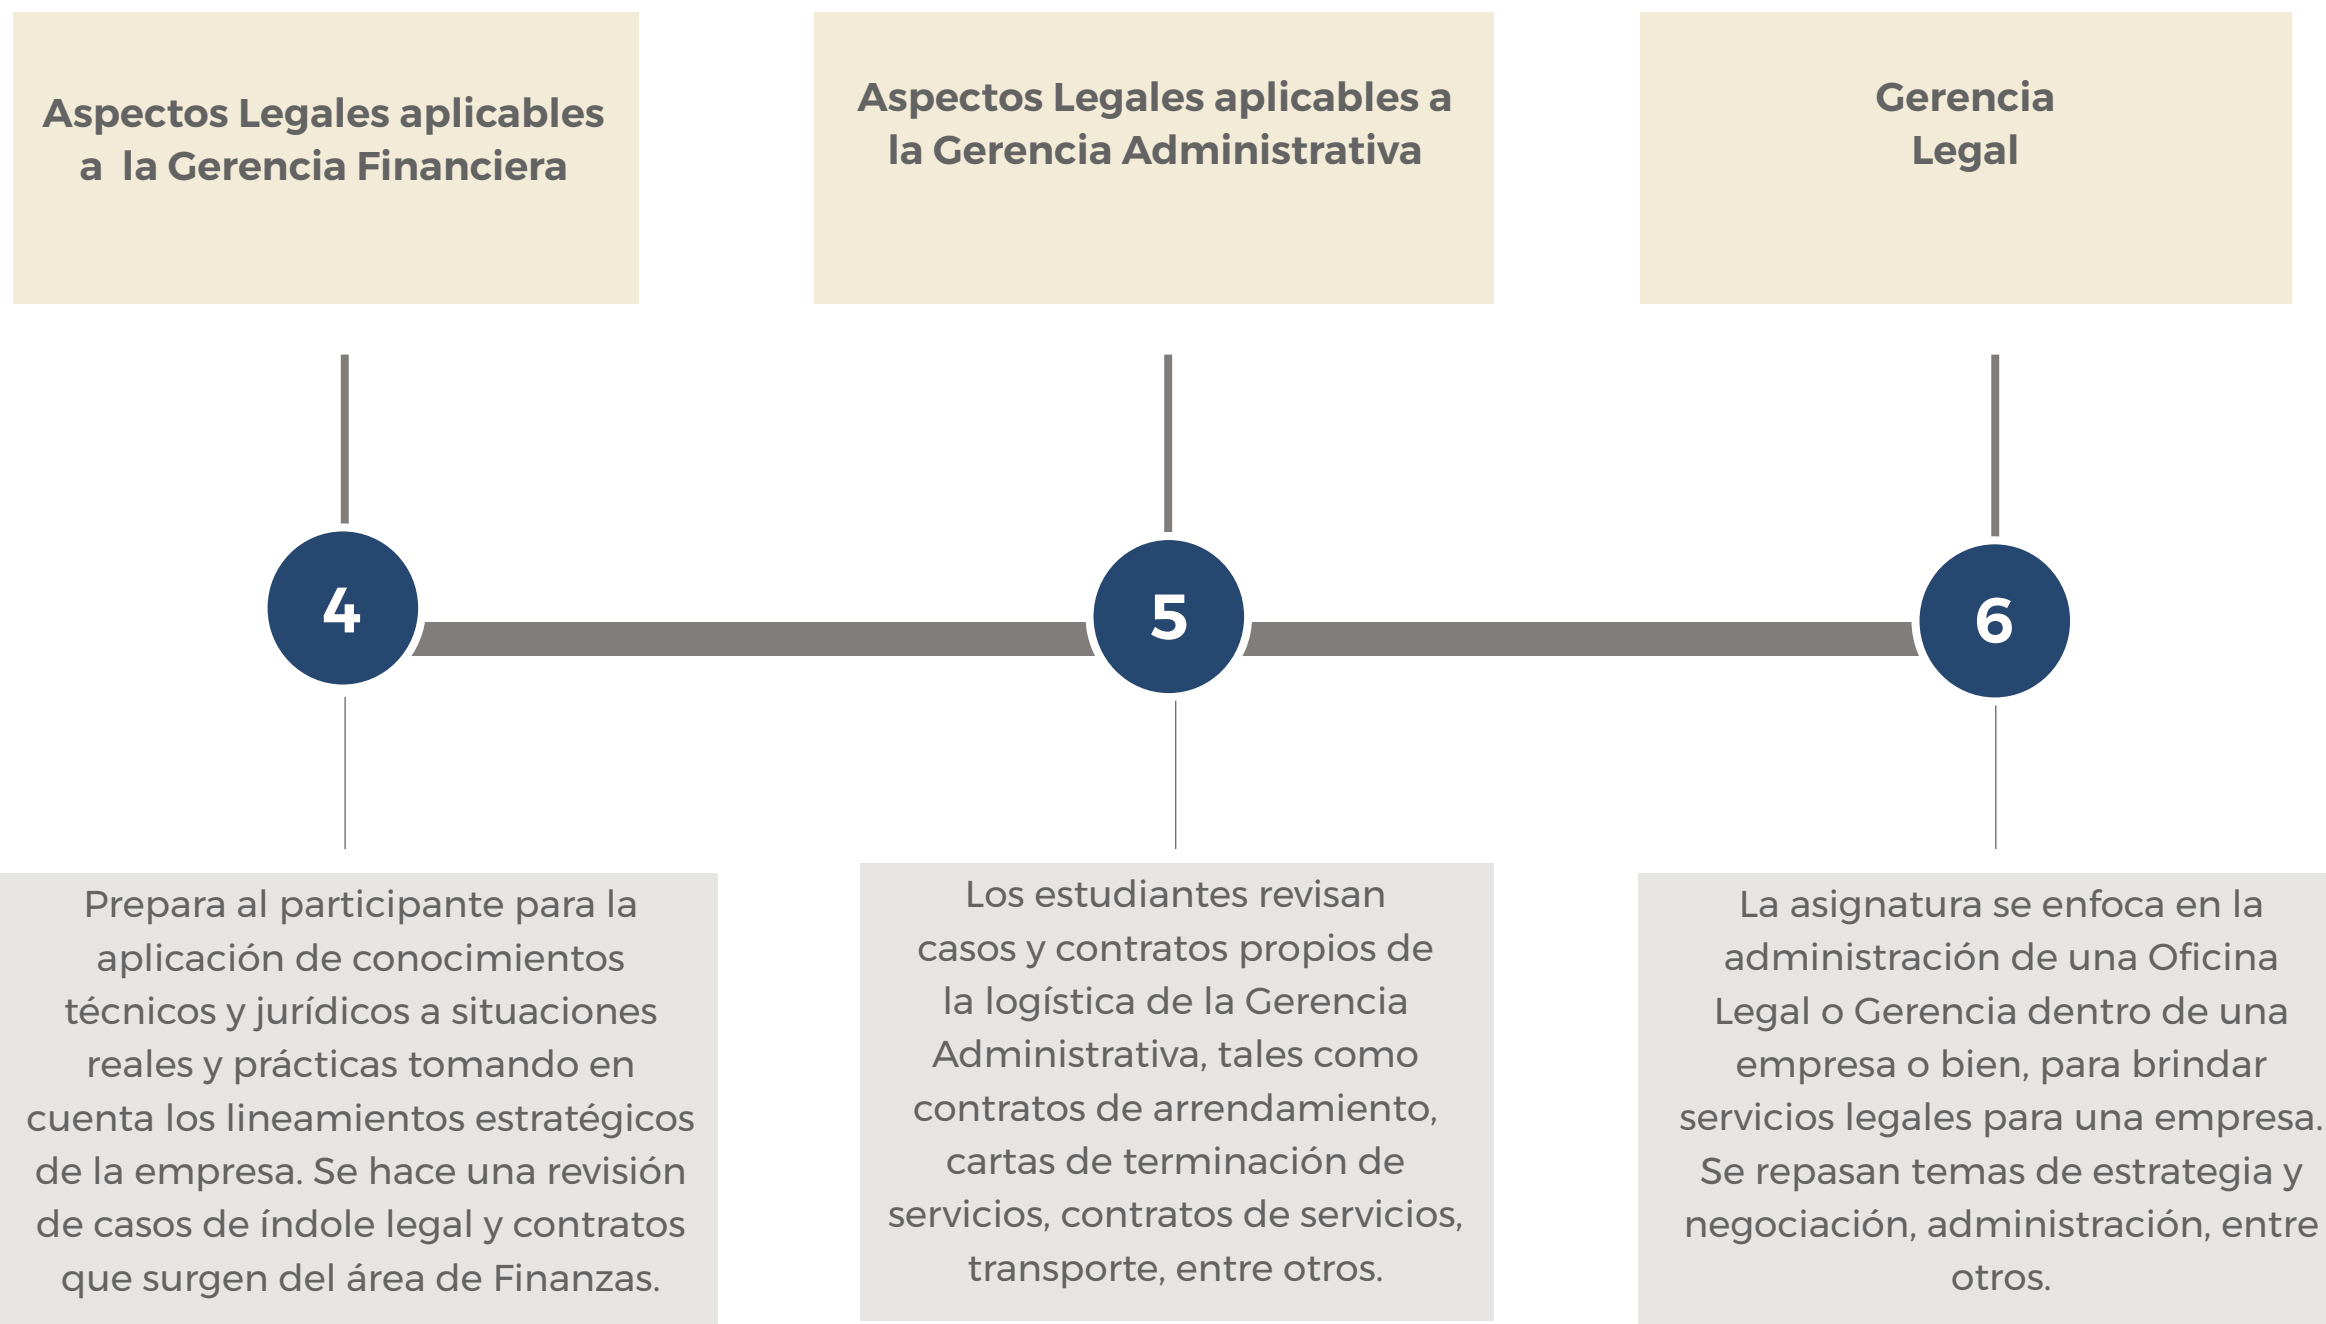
Aspectos Legales aplicables a la Gerencia Financiera

Aspectos Legales aplicables a la Gerencia Administrativa

Gerencia Legal

4

5

6

Prepara al participante para la aplicación de conocimientos técnicos y jurídicos a situaciones reales y prácticas tomando en cuenta los lineamientos estratégicos de la empresa. Se hace una revisión de casos de índole legal y contratos que surgen del área de Finanzas.

Los estudiantes revisan casos y contratos propios de la logística de la Gerencia Administrativa, tales como contratos de arrendamiento, cartas de terminación de servicios, contratos de servicios, transporte, entre otros.

La asignatura se enfoca en la administración de una Oficina Legal o Gerencia dentro de una empresa o bien, para brindar servicios legales para una empresa. Se repasan temas de estrategia y negociación, administración, entre otros.